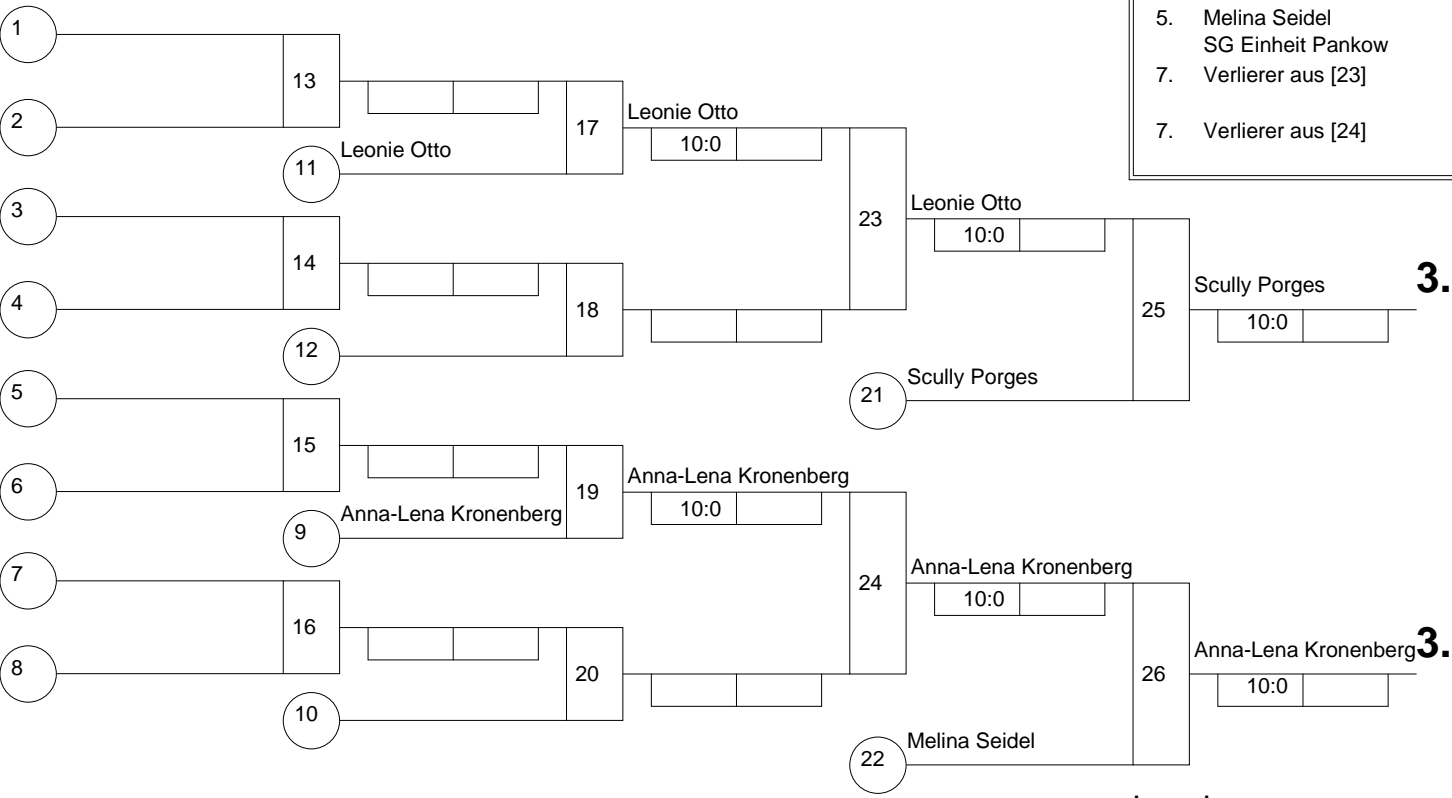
5. Melina Seidel
SG Einheit Pankow
7. Verlierer aus [23]

7. Verlierer aus [24]

1
2
13
11 Leonie Otto
17
Leonie Otto
10:0
3
4
14
12
18
23
Leonie Otto
10:0
25
Scully Porges
10:0
3.
21 Scully Porges
5
6
15
9 Anna-Lena Kronenberg
19
Anna-Lena Kronenberg
10:0
7
8
16
10
20
24
Anna-Lena Kronenberg
10:0
26
Anna-Lena Kronenberg
10:0
3.
22 Melina Seidel